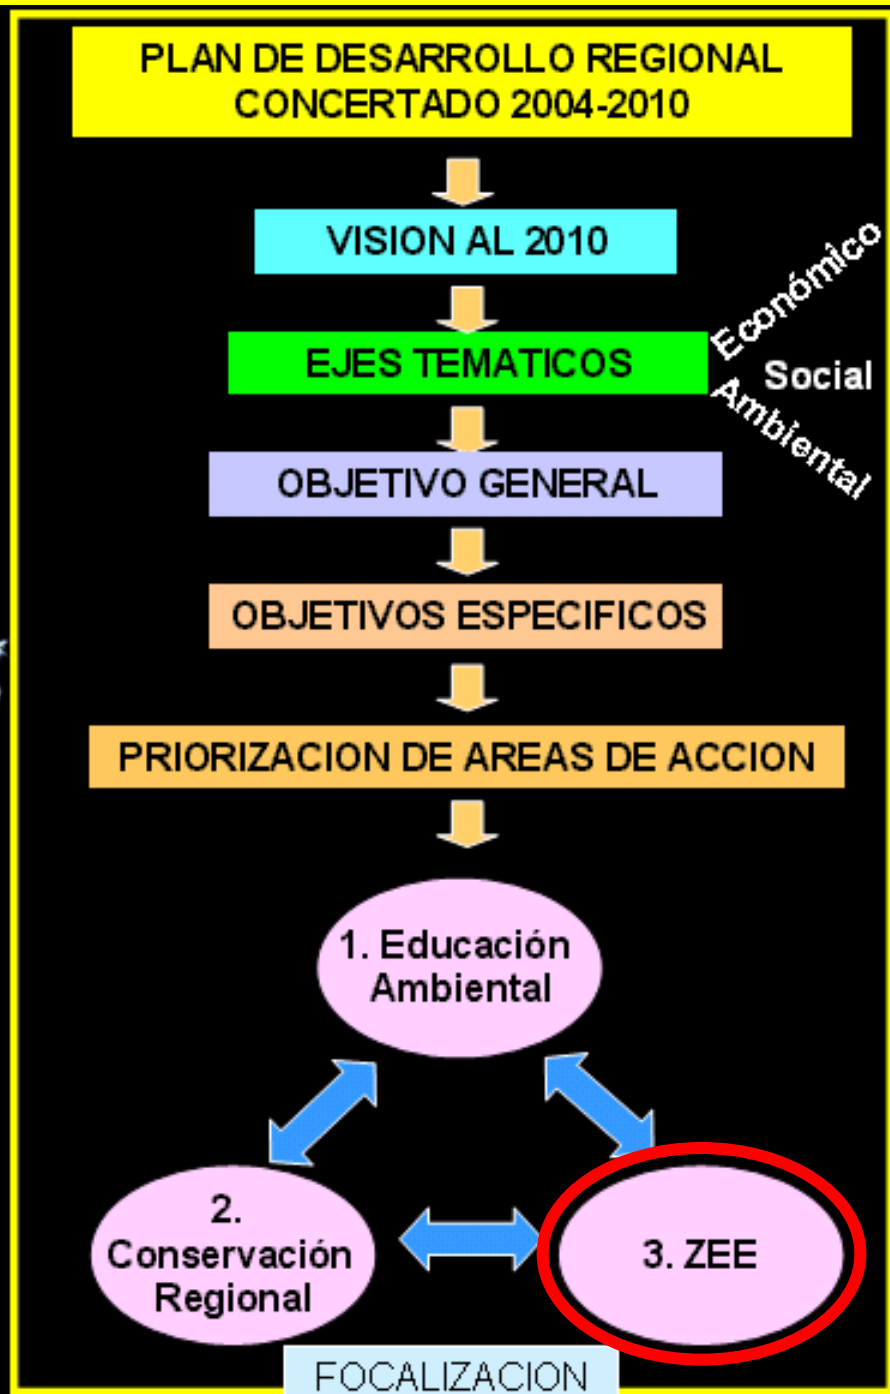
PLAN DE DESARROLLO REGIONAL CONCERTADO 2004-2010

VISION AL 2010

EJES TEMATICOS

Económico

Social

Ambiental

OBJETIVO GENERAL

OBJETIVOS ESPECIFICOS

PRIORIZACION DE AREAS DE ACCION

1. Educación Ambiental

2. Conservación Regional

3. ZEE

FOCALIZACION